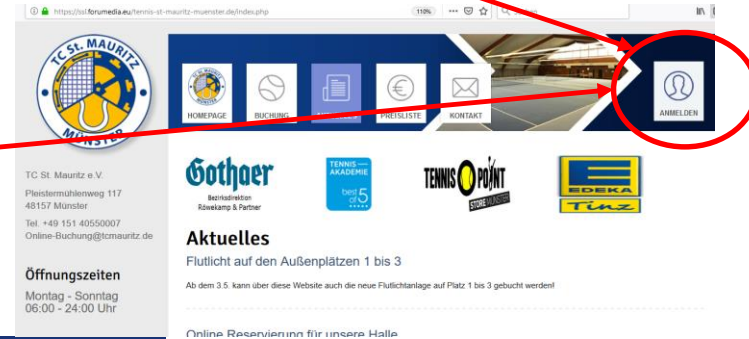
https://ssl.forumedia.eu/tennis-st-mauritz-muenster.de/index.php

110%

TC St. MAURITZ

MÜNSTER

HOMEPAGE

BUCHUNG

PREISLISTE

KONTAKT

ANMELDEN

TC St. Mauritz e.V.

Pleistermühlenweg 117
48157 Münster

Tel. +49 151 40550007
Online-Buchung@tcmauritz.de

Öffnungszeiten

Montag - Sonntag
06:00 - 24:00 Uhr

Gothaer
Bezirksdirektion
Röwekamp & Partner

TENNIS AKADEMIE
best of 5

TENNIS POINT
STORE MÜNSTER

EDEKA
Tinz

Aktuelles

Flutlicht auf den Außenplätzen 1 bis 3

Ab dem 3.5. kann über diese Website auch die neue Flutlichtanlage auf Platz 1 bis 3 gebucht werden!

Online Reservierung für unsere Halle